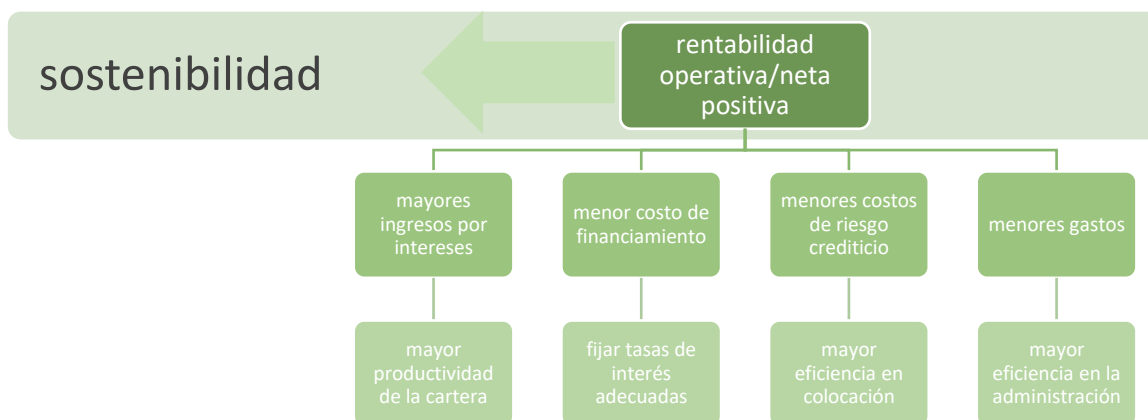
sostenibilidad

rentabilidad operativa/neta positiva

mayores ingresos por intereses

menor costo de financiamiento

menores costos de riesgo crediticio

menores gastos

mayor productividad de la cartera

fijar tasas de interés adecuadas

mayor eficiencia en colocación

mayor eficiencia en la administración